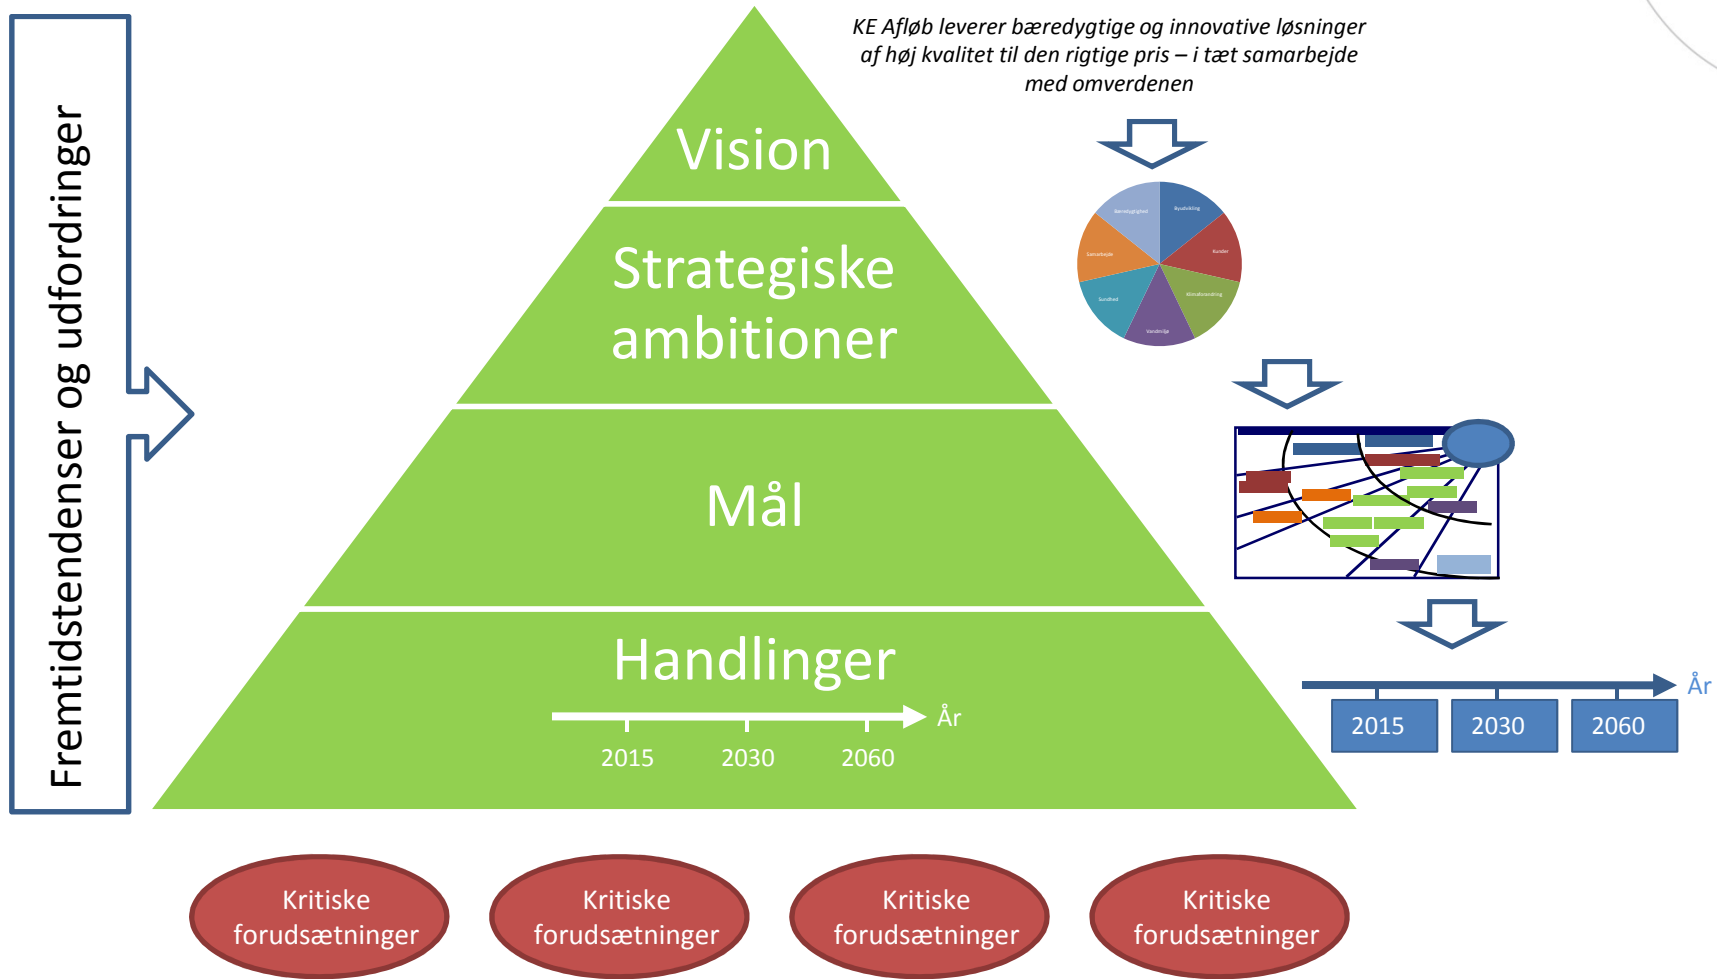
Fremtidstendenser og udfordringer

KE Afløb leverer bæredygtige og innovative løsninger af høj kvalitet til den rigtige pris – i tæt samarbejde med omverdenen

Vision

Strategiske ambitioner

Mål

Handlinger

År

2015 2030 2060

Bæredygtighed
Byudvikling
Kunder
Klimatilpasning
Vandmiljø
Sundhed
Samarbejde

År

2015
2030
2060

Kritiske forudsætninger

Kritiske forudsætninger

Kritiske forudsætninger

Kritiske forudsætninger